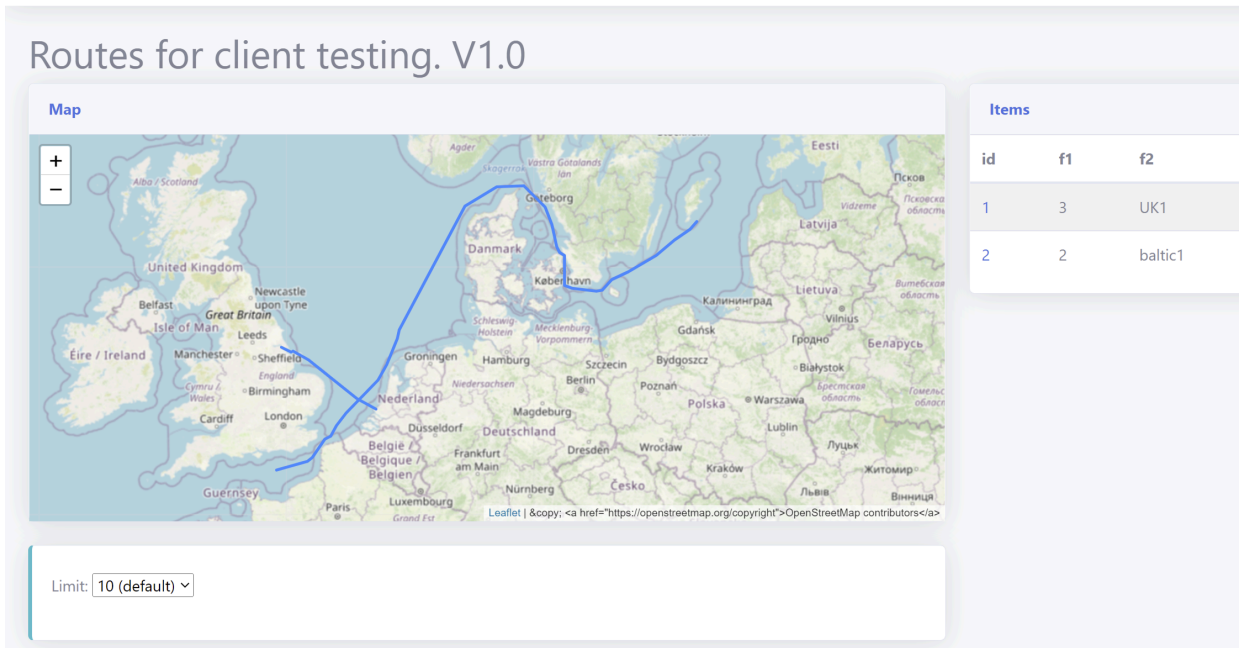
Routes for client testing. V1.0

Map

+
−

Agder
Skagerrak
Västra Götalands län
Göteborg
Eesti
Псков
Псковская область
Alba / Scotland
Vidzeme
Latvija
Danmark
United Kingdom
København
Lietuva
Калининград
Newcastle upon Tyne
Belfast
Great Britain
Isle of Man
Leeds
Schleswig-Holstein
Mecklenburg-Vorpommern
Gdańsk
Vilnius
Гродно
Беларусь
Витебская область
Éire / Ireland
Manchester
Sheffield
Groningen
Hamburg
Szczecin
Bydgoszcz
Białystok
England
Niedersachsen
Berlin
Poznań
Cymru / Wales
Birmingham
Nederland
Magdeburg
Polska
Warszawa
Брестская область
Гомельская область
Cardiff
London
Dusseldorf
Deutschland
Lublin
België / Belgique / Belgien
Frankfurt am Main
Dresden
Wrocław
Луцьк
Kraków
Житомир
Guernsey
Luxembourg
Česko
Nürnberg
Львів
Вінниця
Paris
Grand Est

Leaflet | &copy; <a href="https://openstreetmap.org/copyright">OpenStreetMap contributors</a>

Items

| id | f1 | f2 |
|---|---|---|
| 1 | 3 | UK1 |
| 2 | 2 | baltic1 |

Limit: 10 (default)